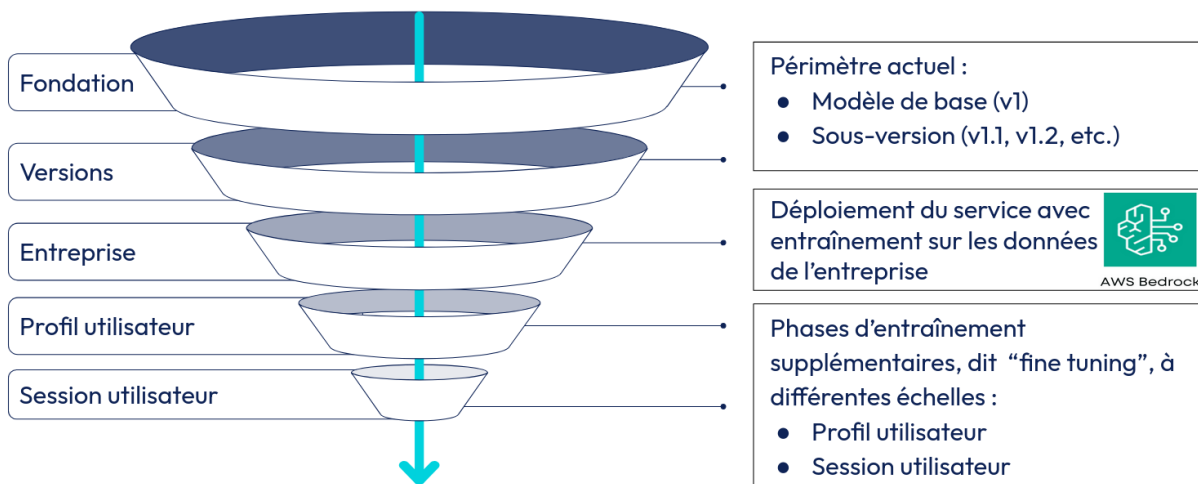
Fondation

Versions

Entreprise

Profil utilisateur

Session utilisateur

Périmètre actuel :
● Modèle de base (v1)
● Sous-version (v1.1, v1.2, etc.)

Déploiement du service avec entraînement sur les données de l’entreprise

AWS Bedrock

Phases d’entraînement supplémentaires, dit “fine tuning”, à différentes échelles :
● Profil utilisateur
● Session utilisateur